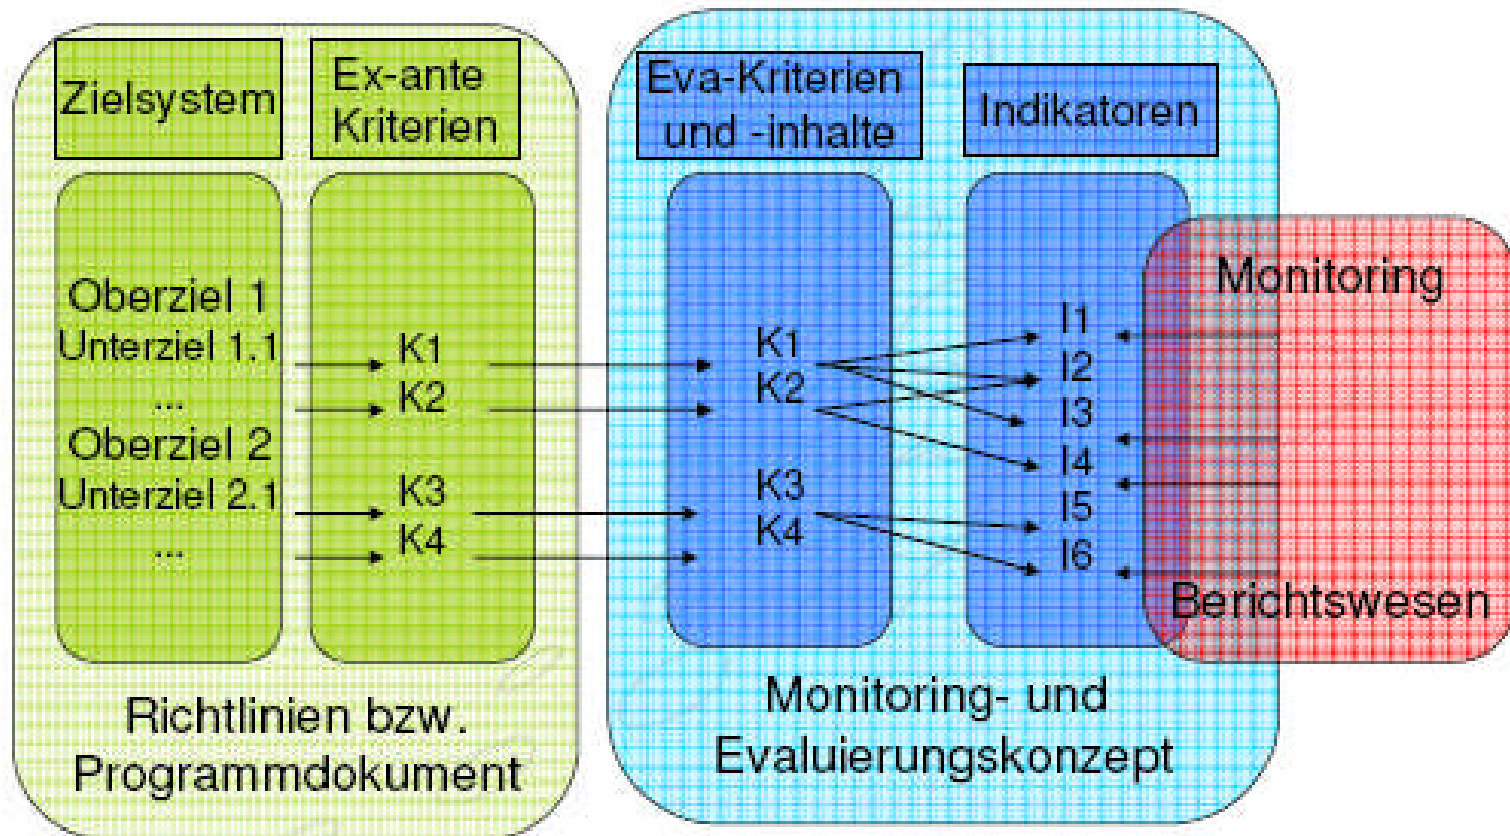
Zielsystem

Ex-ante Kriterien

Oberziel 1
Unterziel 1.1
...
Oberziel 2
Unterziel 2.1
...

K1
K2
K3
K4

Richtlinien bzw. Programmdokument

Eva-Kriterien und -inhalte

Indikatoren

K1
K2
K3
K4

I1
I2
I3
I4
I5
I6

Monitoring- und Evaluierungskonzept

Monitoring

Berichtswesen